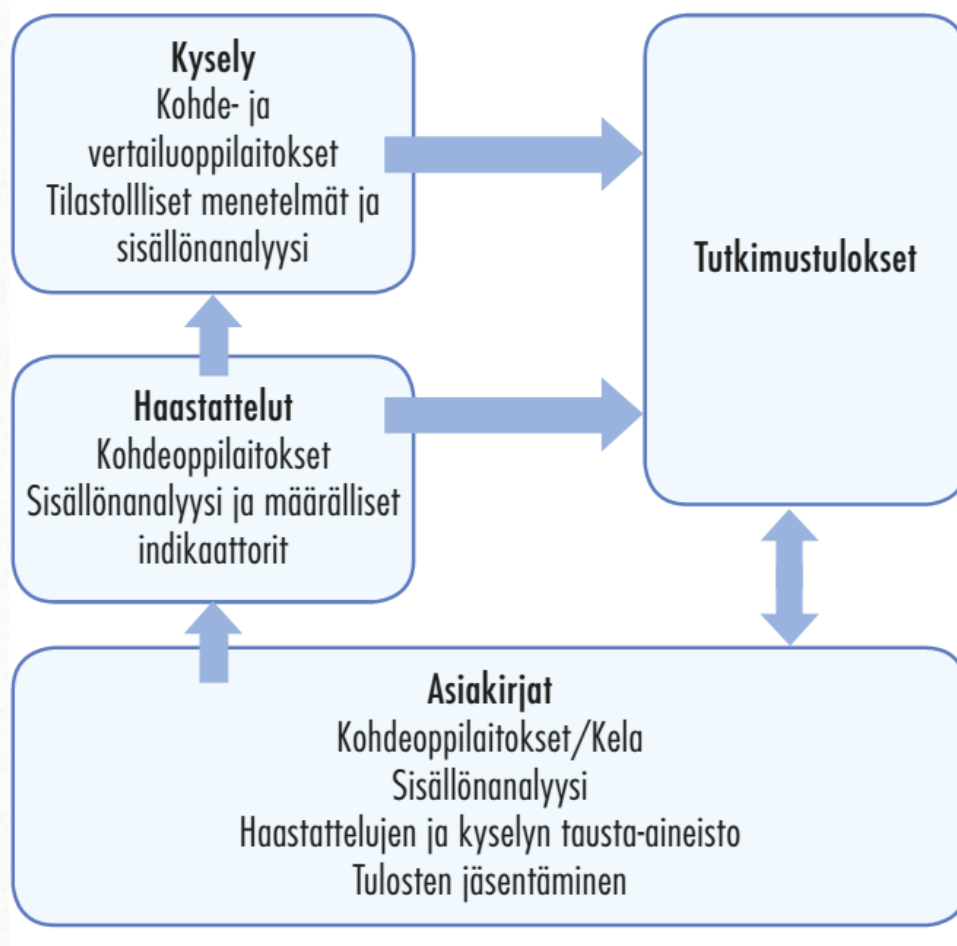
Kysely
Kohde- ja vertailuoppilaitokset
Tilastollliset menetelmät ja sisällönanalyysi

Tutkimustulokset

Haastattelut
Kohdeoppilaitokset
Sisällönanalyysi ja määrälliset indikaattorit

Asiakirjat
Kohdeoppilaitokset/Kela
Sisällönanalyysi
Haastattelujen ja kyselyn tausta-aineisto
Tulosten jäsentäminen